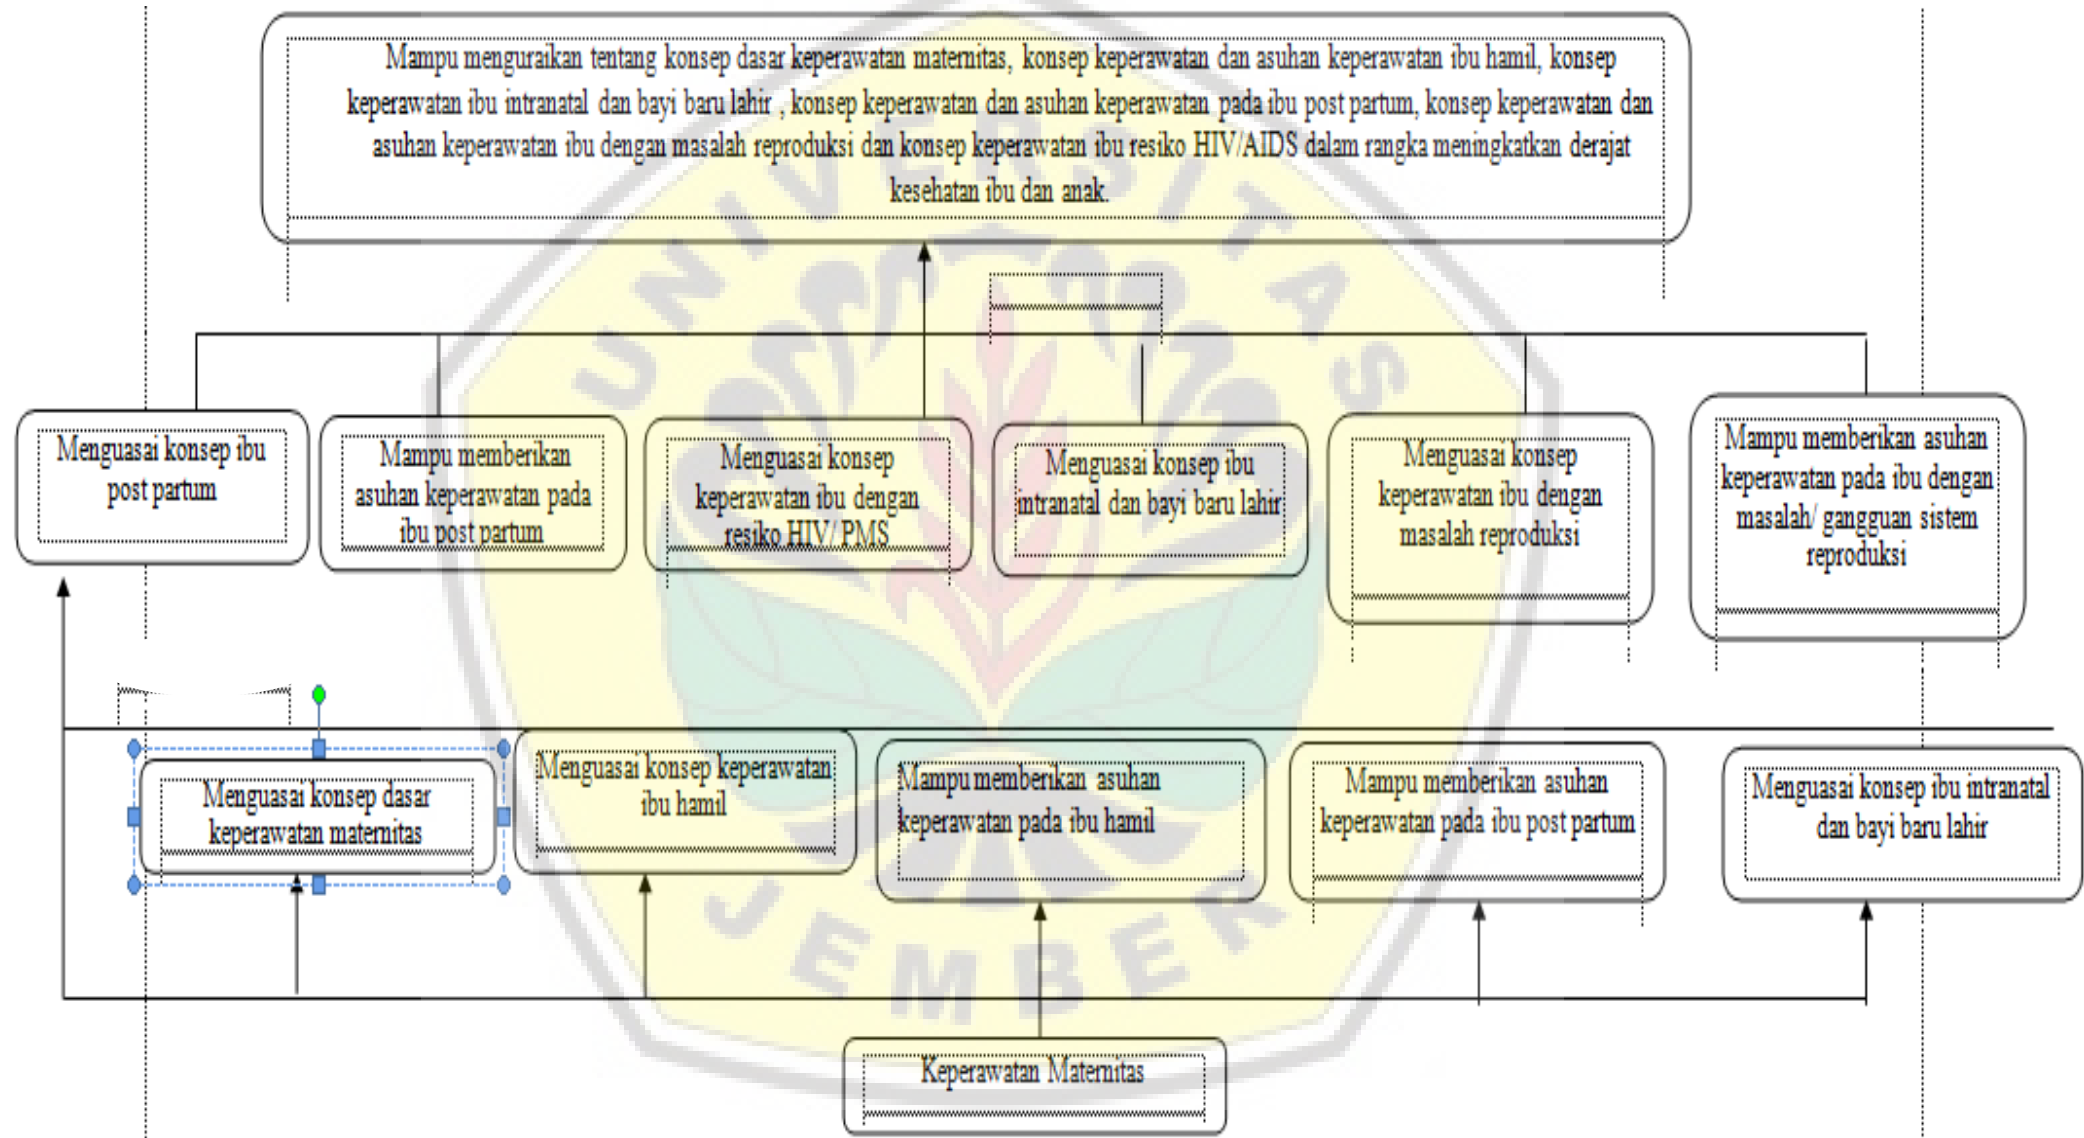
Mampu menguraikan tentang konsep dasar keperawatan maternitas, konsep keperawatan dan asuhan keperawatan ibu hamil, konsep keperawatan ibu intranatal dan bayi baru lahir , konsep keperawatan dan asuhan keperawatan pada ibu post partum, konsep keperawatan dan asuhan keperawatan ibu dengan masalah reproduksi dan konsep keperawatan ibu resiko HIV/AIDS dalam rangka meningkatkan derajat kesehatan ibu dan anak.

Menguasai konsep ibu post partum

Mampu memberikan asuhan keperawatan pada ibu post partum

Menguasai konsep keperawatan ibu dengan resiko HIV/ PMS

Menguasai konsep ibu intranatal dan bayi baru lahir

Menguasai konsep keperawatan ibu dengan masalah reproduksi

Mampu memberikan asuhan keperawatan pada ibu dengan masalah/ gangguan sistem reproduksi

Menguasai konsep dasar keperawatan maternitas

Menguasai konsep keperawatan ibu hamil

Mampu memberikan asuhan keperawatan pada ibu hamil

Mampu memberikan asuhan keperawatan pada ibu post partum

Menguasai konsep ibu intranatal dan bayi baru lahir

Keperawatan Maternitas